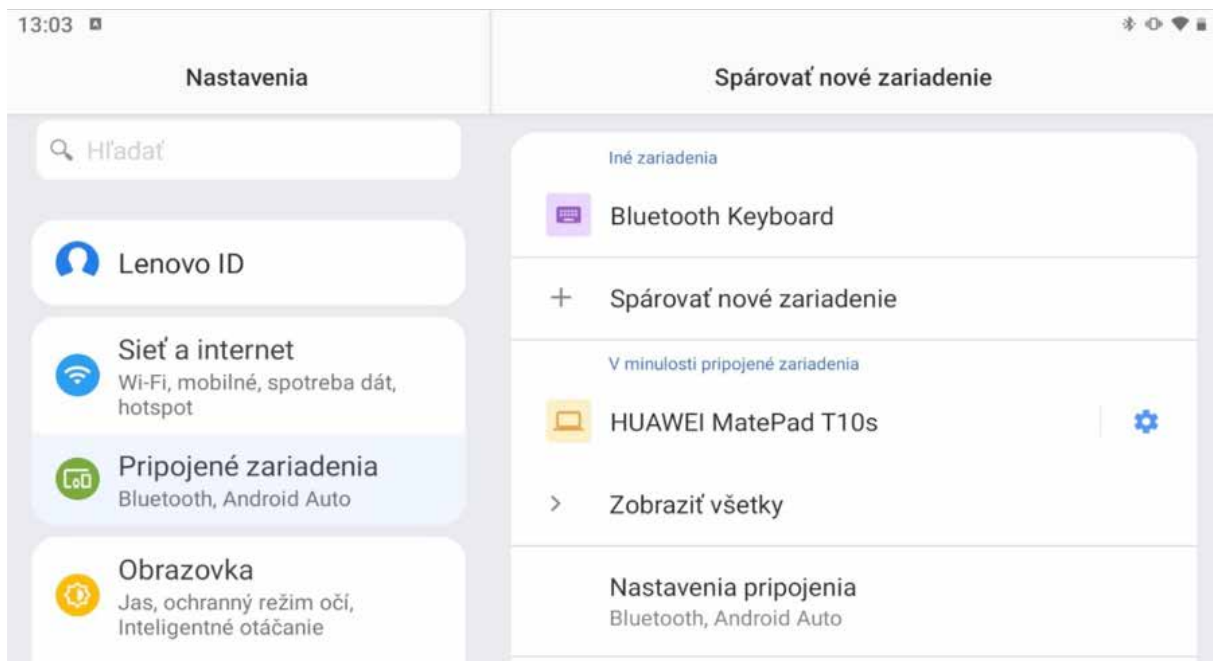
13:03

Nastavenia

Hľadať

Lenovo ID

Sieť a internet
Wi-Fi, mobilné, spotreba dát, hotspot

Pripojené zariadenia
Bluetooth, Android Auto

Obrazovka
Jas, ochranný režim očí, Inteligentné otáčanie

Spárovať nové zariadenie

Iné zariadenia

Bluetooth Keyboard

Spárovať nové zariadenie

V minulosti pripojené zariadenia

HUAWEI MatePad T10s

Zobraziť všetky

Nastavenia pripojenia
Bluetooth, Android Auto